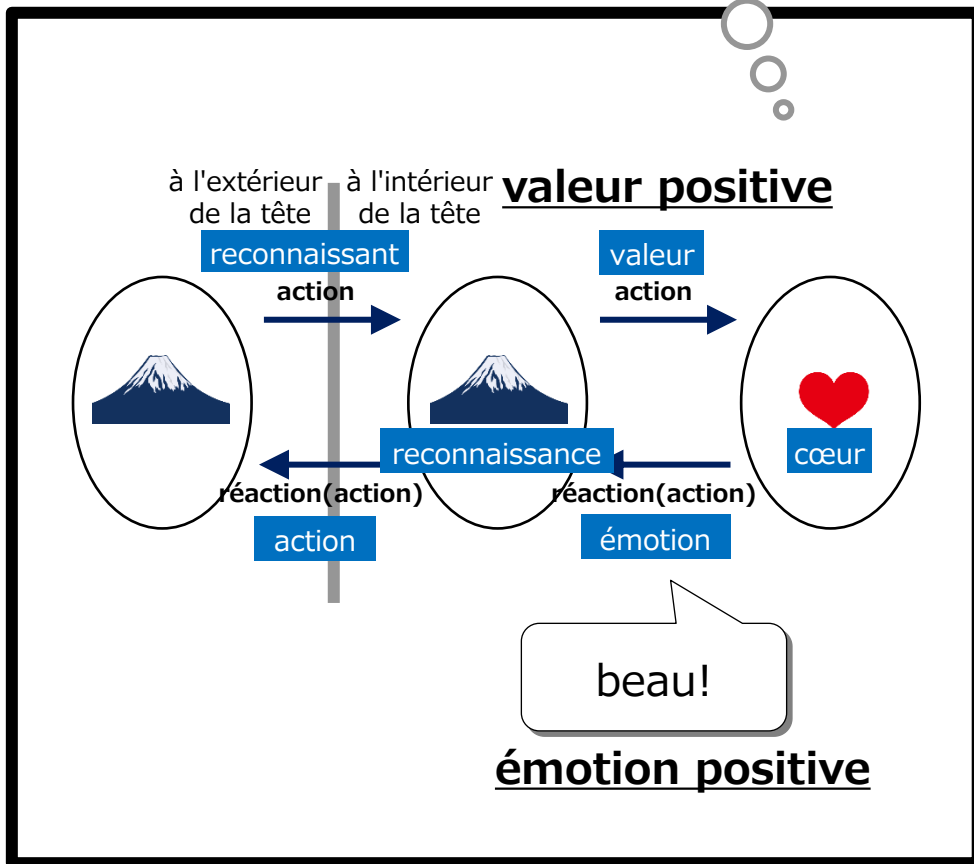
à l'extérieur de la tête

à l'intérieur de la tête

valeur positive

reconnaissant

action

valeur

action

reconnaissance

cœur

réaction(action)

réaction(action)

action

émotion

beau!

émotion positive